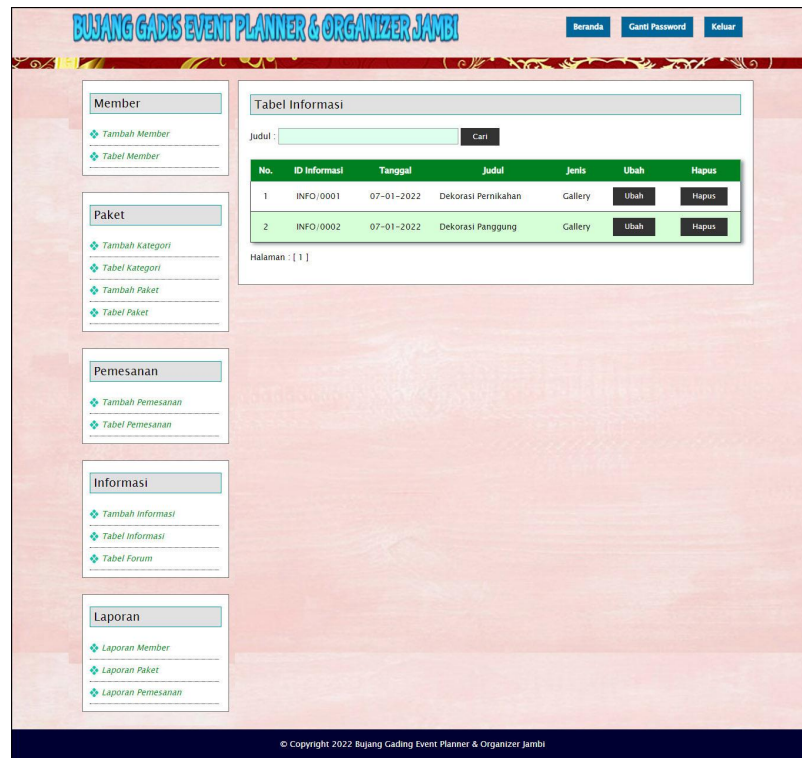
BUJANG GADIS EVENT PLANNER & ORGANIZER JAMBI

Beranda Ganti Password Keluar

Member
Tambah Member
Tabel Member

Paket
Tambah Kategori
Tabel Kategori
Tambah Paket
Tabel Paket

Pemesanan
Tambah Pemesanan
Tabel Pemesanan

Informasi
Tambah Informasi
Tabel Informasi
Tabel Forum

Laporan
Laporan Member
Laporan Paket
Laporan Pemesanan

Tabel Informasi

Judul : Cari

| No. | ID Informasi | Tanggal | Judul | Jenis | Ubah | Hapus |
|---|---|---|---|---|---|---|
| 1 | INFO/0001 | 07-01-2022 | Dekorasi Pernikahan | Gallery | Ubah | Hapus |
| 2 | INFO/0002 | 07-01-2022 | Dekorasi Panggung | Gallery | Ubah | Hapus |

Halaman : [ 1 ]

© Copyright 2022 Bujang Gading Event Planner & Organizer Jambi